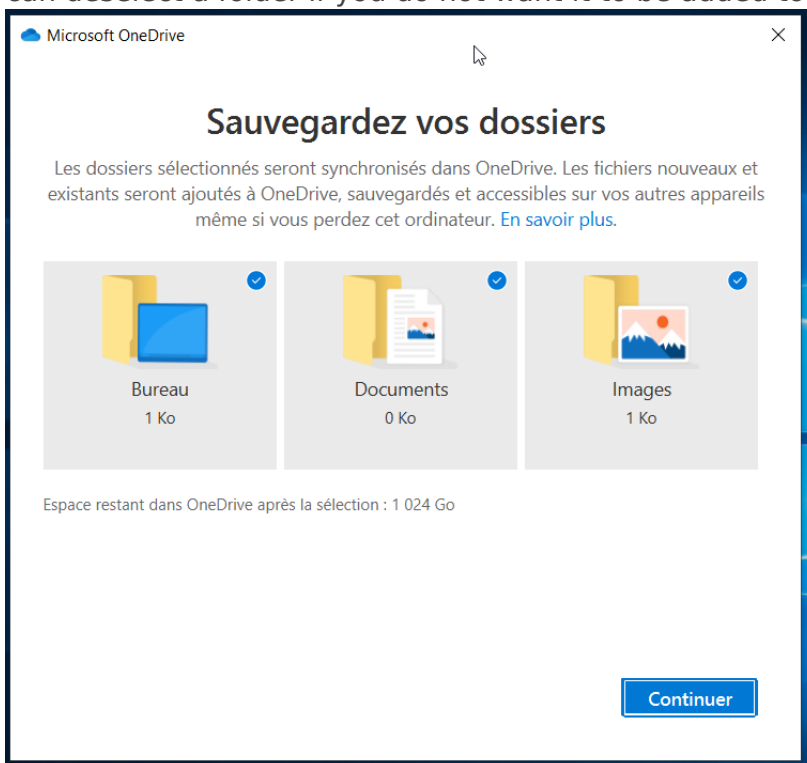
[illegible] a folder if you do not want it to be added to

Microsoft OneDrive

×

Sauvegardez vos dossiers

Les dossiers sélectionnés seront synchronisés dans OneDrive. Les fichiers nouveaux et existants seront ajoutés à OneDrive, sauvegardés et accessibles sur vos autres appareils même si vous perdez cet ordinateur. En savoir plus.

Bureau
1 Ko

Documents
0 Ko

Images
1 Ko

Espace restant dans OneDrive après la sélection : 1 024 Go

Continuer